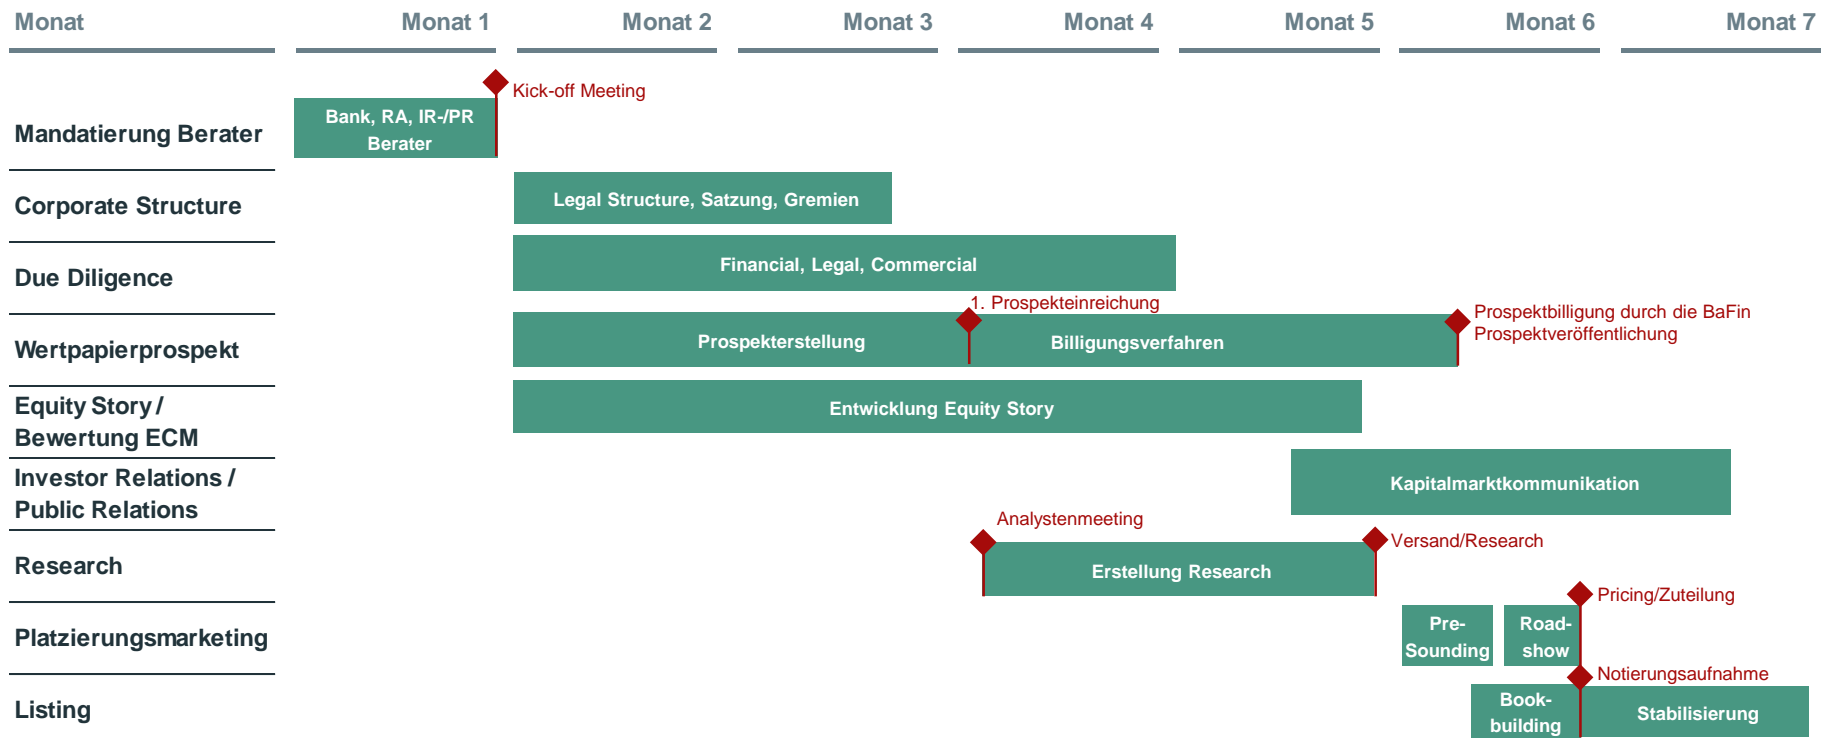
Monat | Monat 1 | Monat 2 | Monat 3 | Monat 4 | Monat 5 | Monat 6 | Monat 7

Mandatierung Berater
Bank, RA, IR-/PR Berater
Kick-off Meeting

Corporate Structure
Legal Structure, Satzung, Gremien

Due Diligence
Financial, Legal, Commercial

Wertpapierprospekt
1. Prospekteinreichung
Prospekterstellung
Billigungsverfahren
Prospektbilligung durch die BaFin
Prospektveröffentlichung

Equity Story / Bewertung ECM
Entwicklung Equity Story

Investor Relations / Public Relations
Kapitalmarktkommunikation

Research
Analystenmeeting
Erstellung Research
Versand/Research

Platzierungsmarketing
Pricing/Zuteilung
Pre-Sounding
Road-show

Listing
Notierungsaufnahme
Book-building
Stabilisierung